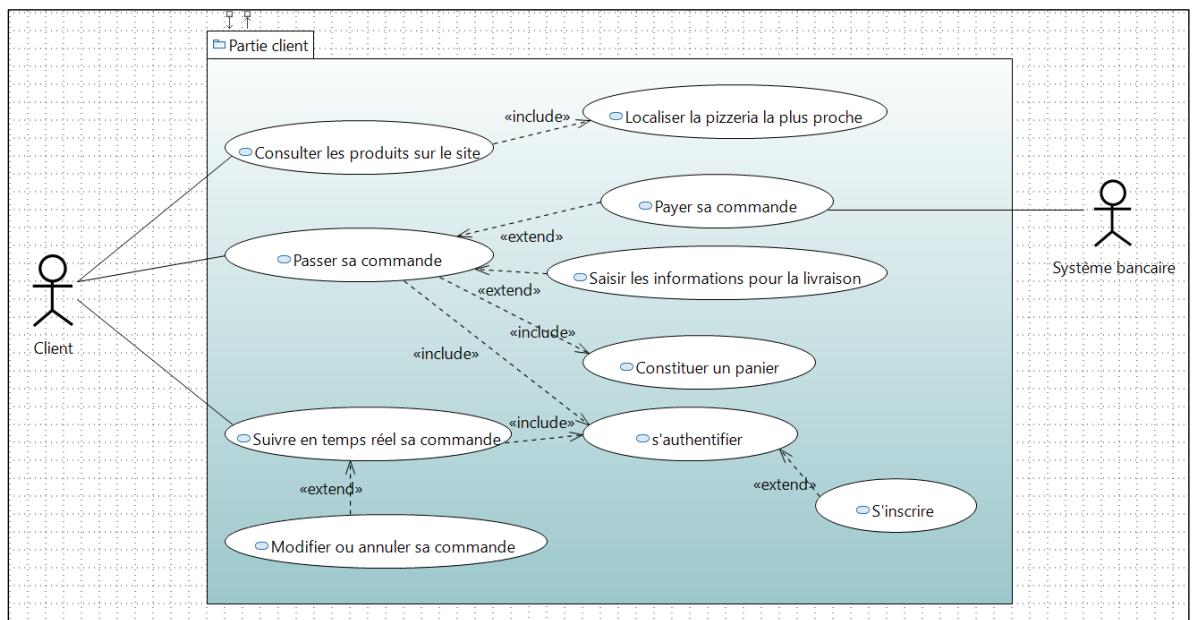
Partie client

«include»

Localiser la pizzeria la plus proche

Consulter les produits sur le site

Payer sa commande

«extend»

Système bancaire

Passer sa commande

Saisir les informations pour la livraison

«extend»

Client

«include»

«include»

Constituer un panier

«include»

Suivre en temps réel sa commande

s'authentifier

«extend»

«extend»

S'inscrire

Modifier ou annuler sa commande